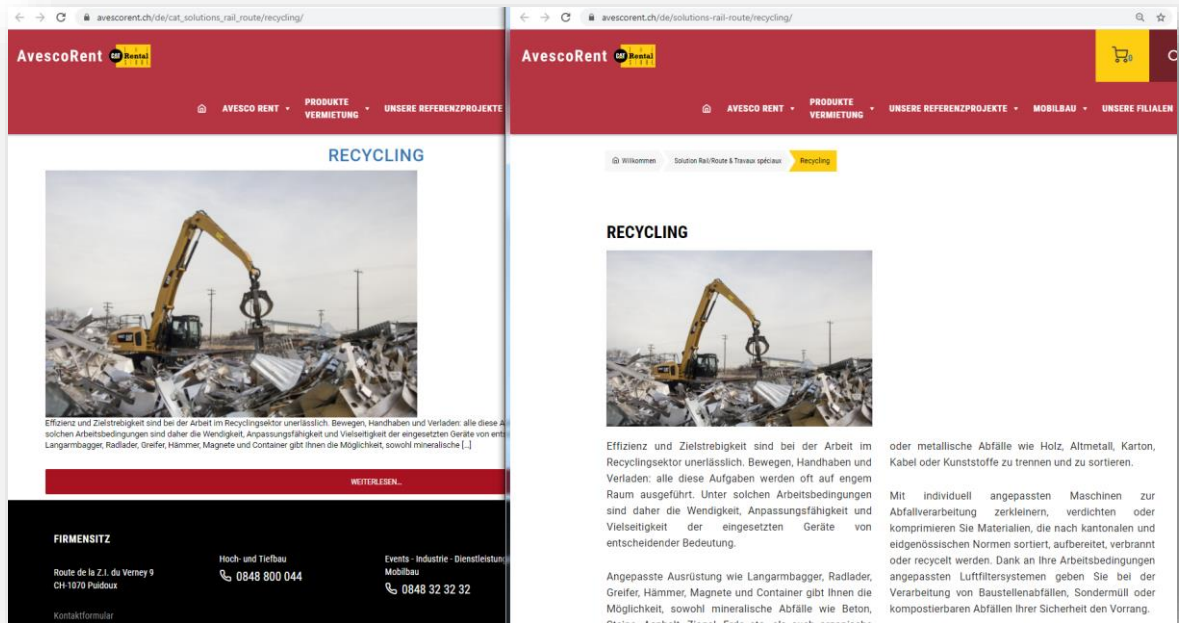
avescorent.ch/de/cat_solutions_rail_route/recycling/

AvescoRent CAT Rental

AVESCO RENT PRODUKTE VERMIETUNG UNSERE REFERENZPROJEKTE

RECYCLING

Effizienz und Zielstrebigkeit sind bei der Arbeit im Recyclingsektor unerlässlich. Bewegen, Handhaben und Verladen: alle diese A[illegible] solchen Arbeitsbedingungen sind daher die Wendigkeit, Anpassungsfähigkeit und Vielseitigkeit der eingesetzten Geräte von ent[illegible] Langarmbagger, Radlader, Greifer, Hämmer, Magnete und Container gibt Ihnen die Möglichkeit, sowohl mineralische [...]

WEITERLESEN...

FIRMENSITZ

Route de la Z.I. du Verney 9
CH-1070 Puidoux

Kontaktformular

Hoch- und Tiefbau
0848 800 044

Events - Industrie - Dienstleistung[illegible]
Mobilbau
0848 32 32 32

avescorent.ch/de/solutions-rail-route/recycling/

AvescoRent CAT Rental

0

AVESCO RENT PRODUKTE VERMIETUNG UNSERE REFERENZPROJEKTE MOBILBAU UNSERE FILIALEN

Willkommen Solution Rail/Route & Travaux spéciaux Recycling

RECYCLING

Effizienz und Zielstrebigkeit sind bei der Arbeit im Recyclingsektor unerlässlich. Bewegen, Handhaben und Verladen: alle diese Aufgaben werden oft auf engem Raum ausgeführt. Unter solchen Arbeitsbedingungen sind daher die Wendigkeit, Anpassungsfähigkeit und Vielseitigkeit der eingesetzten Geräte von entscheidender Bedeutung.

Angepasste Ausrüstung wie Langarmbagger, Radlader, Greifer, Hämmer, Magnete und Container gibt Ihnen die Möglichkeit, sowohl mineralische Abfälle wie Beton, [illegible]

oder metallische Abfälle wie Holz, Altmetall, Karton, Kabel oder Kunststoffe zu trennen und zu sortieren.

Mit individuell angepassten Maschinen zur Abfallverarbeitung zerkleinern, verdichten oder komprimieren Sie Materialien, die nach kantonalen und eidgenössischen Normen sortiert, aufbereitet, verbrannt oder recycelt werden. Dank an Ihre Arbeitsbedingungen angepassten Luftfiltersystemen geben Sie bei der Verarbeitung von Baustellenabfällen, Sondermüll oder kompostierbaren Abfällen Ihrer Sicherheit den Vorrang.